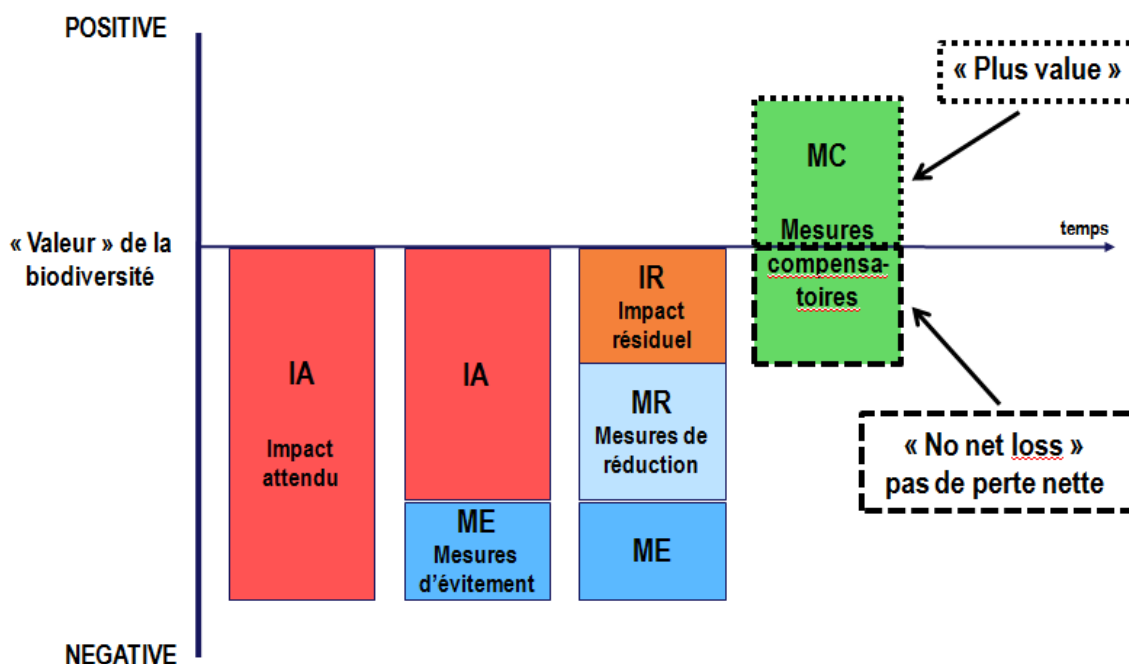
POSITIVE

« Valeur » de la biodiversité

NEGATIVE

temps

IA

Impact attendu

IA

ME

Mesures d'évitement

IR

Impact résiduel

MR

Mesures de réduction

ME

MC

Mesures compensa-toires

« Plus value »

« No net loss »

pas de perte nette